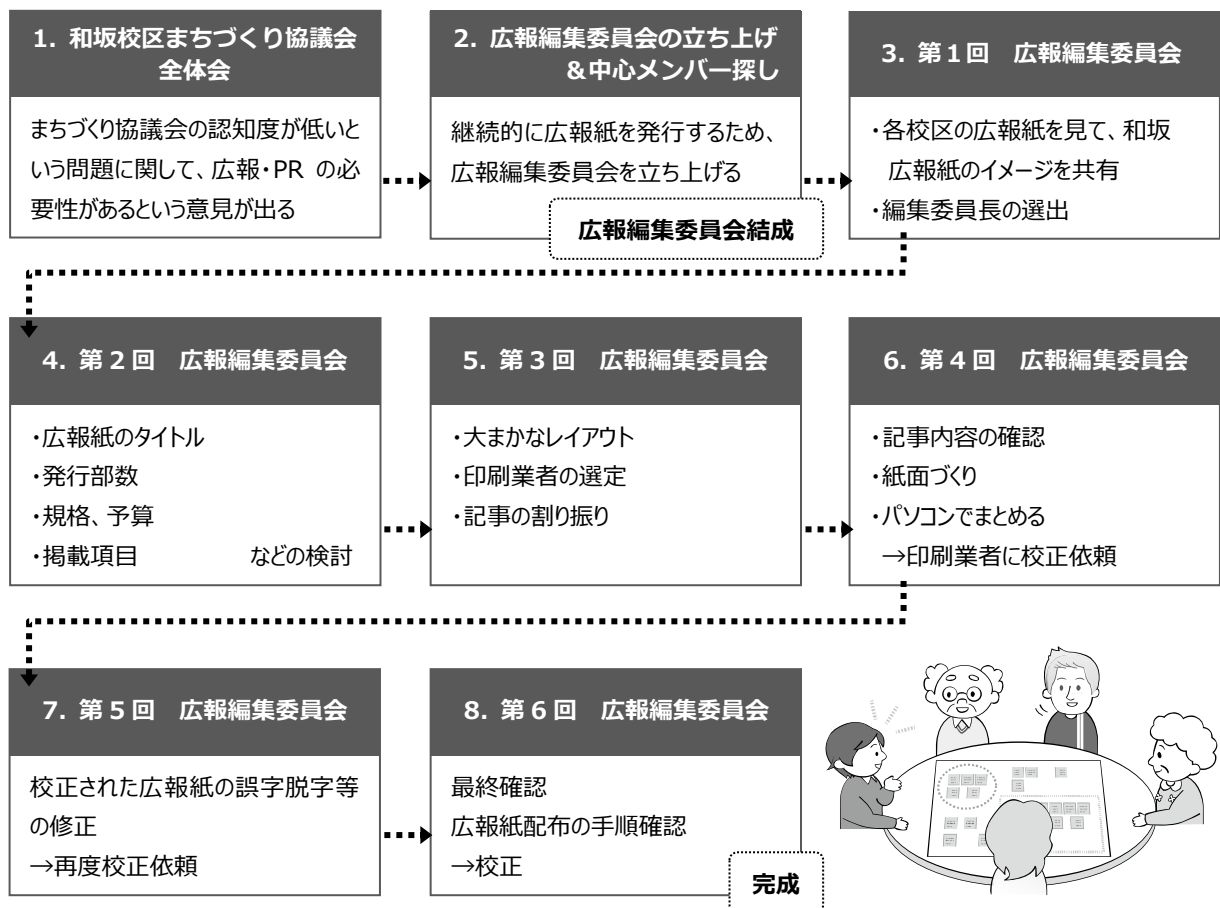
1. 和坂校区まちづくり協議会全体会

まちづくり協議会の認知度が低いという問題に関して、広報・PR の必要性があるという意見が出る

2. 広報編集委員会の立ち上げ＆中心メンバー探し

継続的に広報紙を発行するため、広報編集委員会を立ち上げる

広報編集委員会結成

3. 第１回　広報編集委員会

・各校区の広報紙を見て、和坂広報紙のイメージを共有
・編集委員長の選出

4. 第２回　広報編集委員会

・広報紙のタイトル
・発行部数
・規格、予算
・掲載項目　　　　などの検討

5. 第３回　広報編集委員会

・大まかなレイアウト
・印刷業者の選定
・記事の割り振り

6. 第４回　広報編集委員会

・記事内容の確認
・紙面づくり
・パソコンでまとめる
→印刷業者に校正依頼

7. 第５回　広報編集委員会

校正された広報紙の誤字脱字等の修正
→再度校正依頼

8. 第６回　広報編集委員会

最終確認
広報紙配布の手順確認
→校正

完成